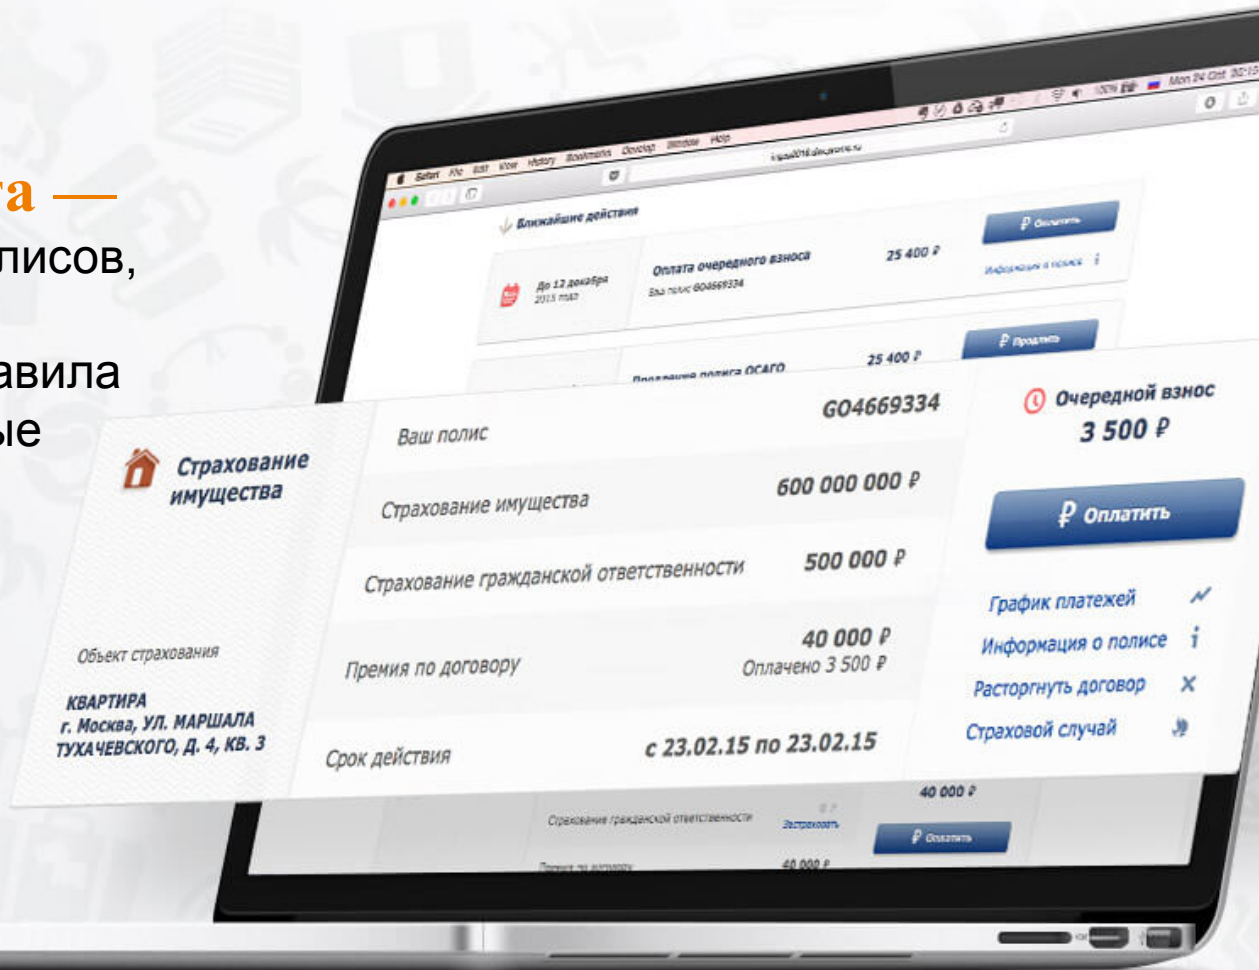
а —
лисов,

авила
ые

Safari File Edit View History Bookmarks Develop Window Help

Ближайшие действия

До 12 декабря

Оплата очередного взноса

25 400 ₽

₽ Оплатить

Информация о полисе

25 400 ₽

₽ Продлить

Продление полиса ОСАГО

Страхование имущества

Ваш полис

G04669334

Страхование имущества

600 000 000 ₽

Страхование гражданской ответственности

500 000 ₽

Премия по договору

40 000 ₽
Оплачено 3 500 ₽

Срок действия

с 23.02.15 по 23.02.15

Объект страхования

КВАРТИРА
г. Москва, УЛ. МАРШАЛА ТУХАЧЕВСКОГО, Д. 4, КВ. 3

Очередной взнос
3 500 ₽

₽ Оплатить

График платежей

Информация о полисе

Расторгнуть договор

Страховой случай

40 000 ₽

Страхование гражданской ответственности

₽ Оплатить

Премия по договору

40 000 ₽